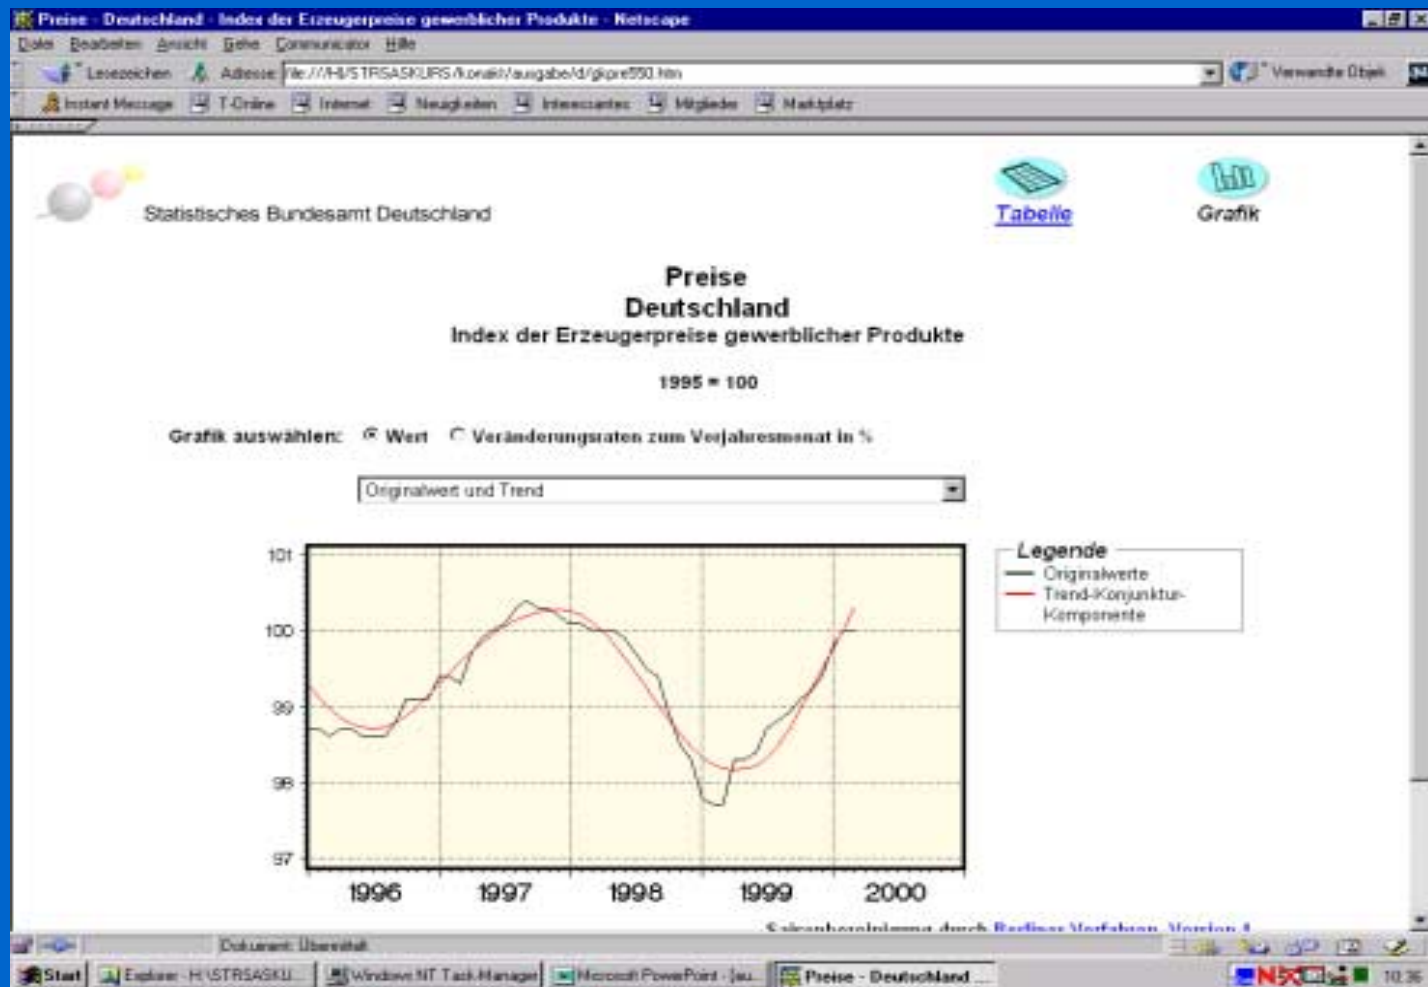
Preise - Deutschland - Index der Erzeugerpreise gewerblicher Produkte - Netscape

Datei Bearbeiten Ansicht Gehe Communicator Hilfe

Lesezeichen Adresse: file:///H|/STRSASKURS/konakt/ausgabe/d/gkpre550.htm Verwandte Objekt

Instant Message T-Online Internet Neuigkeiten Interessantes Mitglieder Marktplatz

Statistisches Bundesamt Deutschland

Tabelle Grafik

Preise
Deutschland
Index der Erzeugerpreise gewerblicher Produkte

1995 = 100

Grafik auswählen: Wert Veränderungsraten zum Vorjahresmonat in %

Originalwert und Trend

101
100
99
98
97

1996 1997 1998 1999 2000

Legende
Originalwerte
Trend-Konjunktur-Komponente

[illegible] Berliner Verfahren, Version 4

Dokument: Übermittelt

Start Explorer - H:\STRSASKU... Windows NT Task-Manager Microsoft PowerPoint - [au... Preise - Deutschland ... 10:36